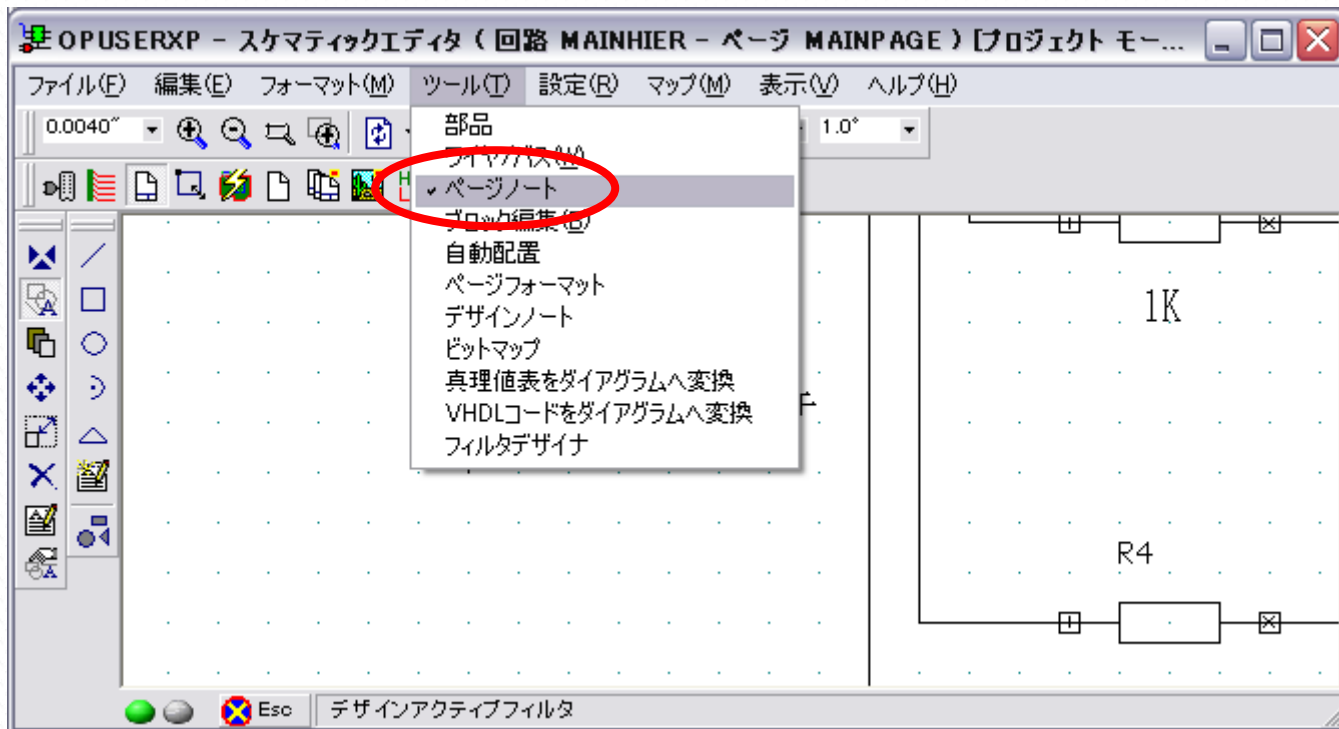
OPUSERXP - スケマティックエディタ ( 回路 MAINHIER - ページ MAINPAGE ) [プロジェクト モー...

ファイル(F) 編集(E) フォーマット(M) ツール(T) 設定(R) マップ(M) 表示(V) ヘルプ(H)

0.0040″ 1.0″

部品
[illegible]
✓ ページノート
ブロック編集(B)
自動配置
ページフォーマット
デザインノート
ビットマップ
真理値表をダイアグラムへ変換
VHDLコードをダイアグラムへ変換
フィルタデザイナ

1K

R4

Esc デザインアクティブフィルタ